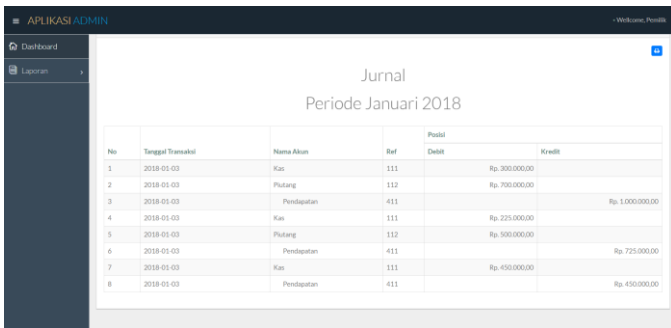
≡ APLIKASI ADMIN

- Welcome, Pemilik

Dashboard

Laporan

Jurnal

Periode Januari 2018

| No | Tanggal Transaksi | Nama Akun | Ref | Posisi Debit | Posisi Kredit |
|---|---|---|---|---|---|
| 1 | 2018-01-03 | Kas | 111 | Rp. 300.000,00 | |
| 2 | 2018-01-03 | Piutang | 112 | Rp. 700.000,00 | |
| 3 | 2018-01-03 | Pendapatan | 411 | | Rp. 1.000.000,00 |
| 4 | 2018-01-03 | Kas | 111 | Rp. 225.000,00 | |
| 5 | 2018-01-03 | Piutang | 112 | Rp. 500.000,00 | |
| 6 | 2018-01-03 | Pendapatan | 411 | | Rp. 725.000,00 |
| 7 | 2018-01-03 | Kas | 111 | Rp. 450.000,00 | |
| 8 | 2018-01-03 | Pendapatan | 411 | | Rp. 450.000,00 |